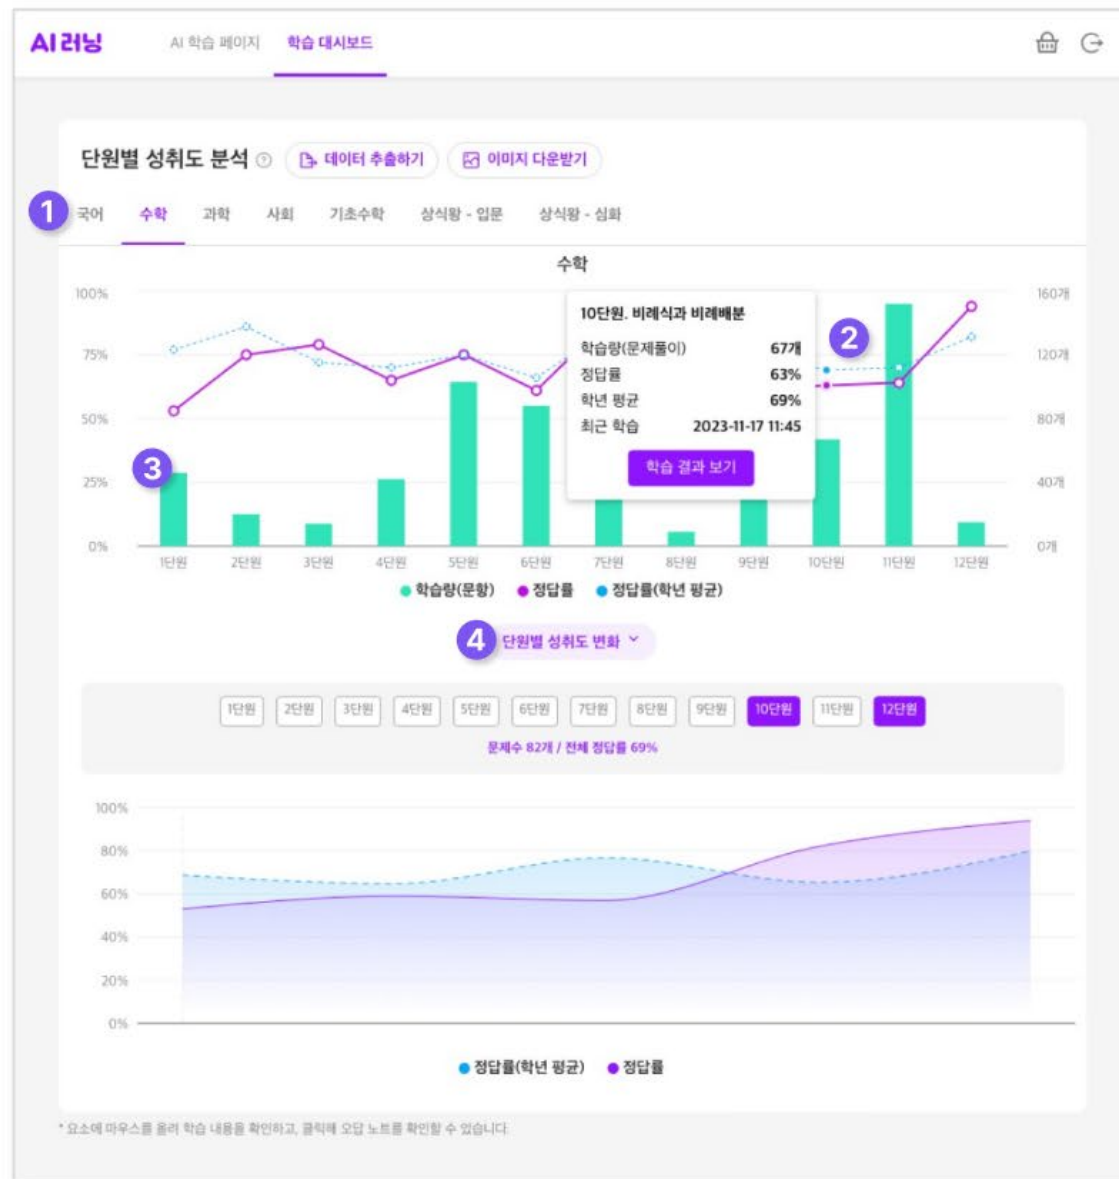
AI러닝 AI 학습 페이지 학습 대시보드

단원별 성취도 분석 데이터 추출하기 이미지 다운받기

1 국어 수학 과학 사회 기초수학 상식왕 - 입문 상식왕 - 심화

수학

100% 75% 50% 25% 0%

160개 120개 80개 40개 0개

10단원. 비례식과 비례배분
학습량(문제풀이) 67개
정답률 63%
학년 평균 69%
최근 학습 2023-11-17 11:45
학습 결과 보기

2

3

1단원 2단원 3단원 4단원 5단원 6단원 7단원 8단원 9단원 10단원 11단원 12단원

학습량(문항) 정답률 정답률(학년 평균)

4 단원별 성취도 변화

1단원 2단원 3단원 4단원 5단원 6단원 7단원 8단원 9단원 10단원 11단원 12단원

문제수 82개 / 전체 정답률 69%

100% 80% 60% 40% 20% 0%

정답률(학년 평균) 정답률

* 요소에 마우스를 올려 학습 내용을 확인하고, 클릭해 오답 노트를 확인할 수 있습니다.